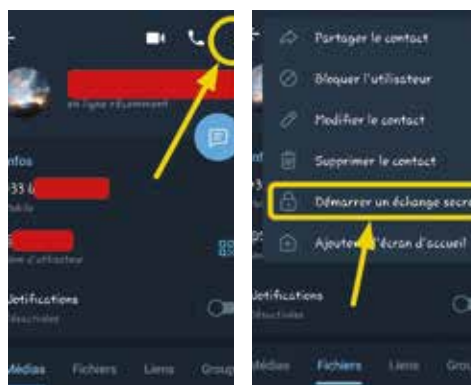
en ligne récemment

Infos

+33 6

Mobile

Nom d'utilisateur

Notifications

Désactivées

Médias

Fichiers

Liens

Group

Partager le contact

Bloquer l'utilisateur

Modifier le contact

Supprimer le contact

Démarrer un échange secr

Ajouter à l'écran d'accueil

Notifications

Désactivées

Médias

Fichiers

Liens

Grou